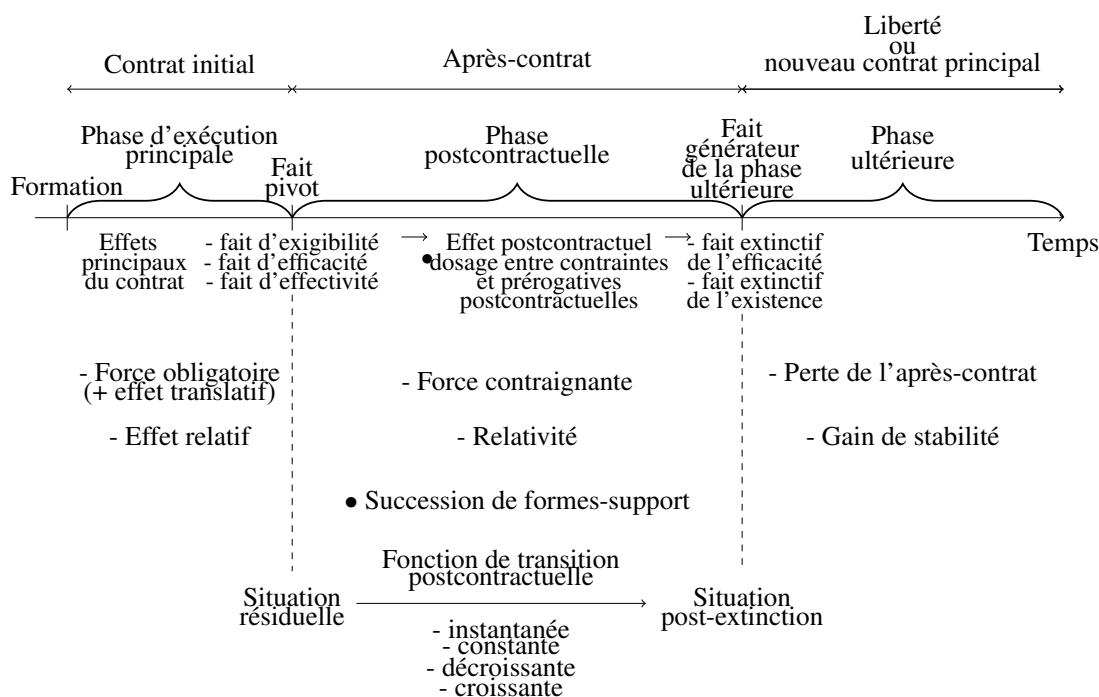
Contrat initial

Après-contrat

Liberté ou nouveau contrat principal

Phase d'exécution principale

Phase postcontractuelle

Fait générateur de la phase ultérieure

Phase ultérieure

Formation

Fait pivot

Temps

Effets principaux du contrat

- fait d'exigibilité
- fait d'efficacité
- fait d'effectivité

Effet postcontractuel
• dosage entre contraintes et prérogatives postcontractuelles

- fait extinctif de l'efficacité
- fait extinctif de l'existence

- Force obligatoire (+ effet translatif)

- Force contraignante

- Perte de l'après-contrat

- Effet relatif

- Relativité

- Gain de stabilité

• Succession de formes-support

Fonction de transition postcontractuelle

Situation résiduelle

Situation post-extinction

- instantanée
- constante
- décroissante
- croissante